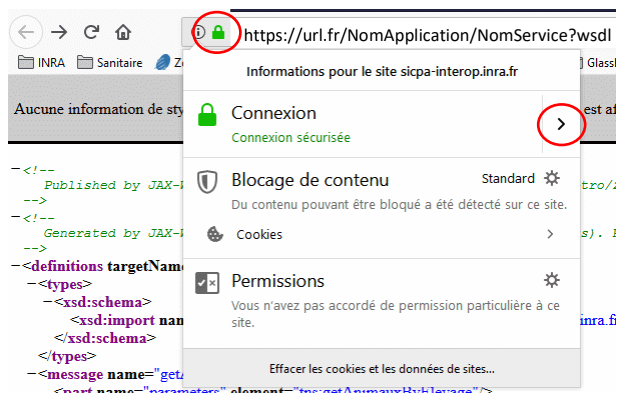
https://url.fr/NomApplication/NomService?wsdl

INRA Sanitaire Z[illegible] Glass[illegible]

Aucune information de sty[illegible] est af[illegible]

-<!--
Published by JAX-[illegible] tro/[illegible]
-->
-<!--
Generated by JAX-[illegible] s). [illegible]
-->
-<definitions targetName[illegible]
-<types>
-<xsd:schema>
<xsd:import nam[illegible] inra.f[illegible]
</xsd:schema>
</types>
-<message name="getA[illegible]
<part name="parameters" element="tns:getAnimauxByElevage"/>

Informations pour le site sicpa-interop.inra.fr

Connexion
Connexion sécurisée

Blocage de contenu
Standard
Du contenu pouvant être bloqué a été détecté sur ce site.
Cookies

Permissions
Vous n'avez pas accordé de permission particulière à ce site.

Effacer les cookies et les données de sites...